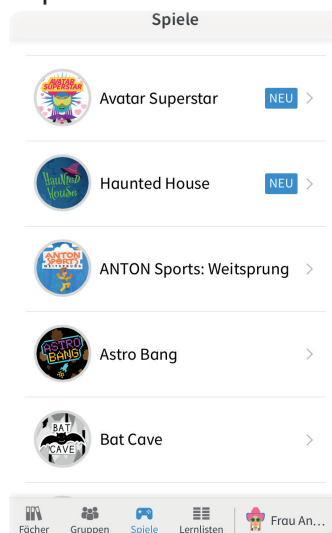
Spiele

AVATAR SUPERSTAR
Avatar Superstar NEU >

Haunted House
Haunted House NEU >

ANTON SPORTS WEITSPRUNG
ANTON Sports: Weitsprung >

ASTRO BANG
Astro Bang >

BAT CAVE
Bat Cave >

Fächer Gruppen Spiele Lernlisten Frau An...